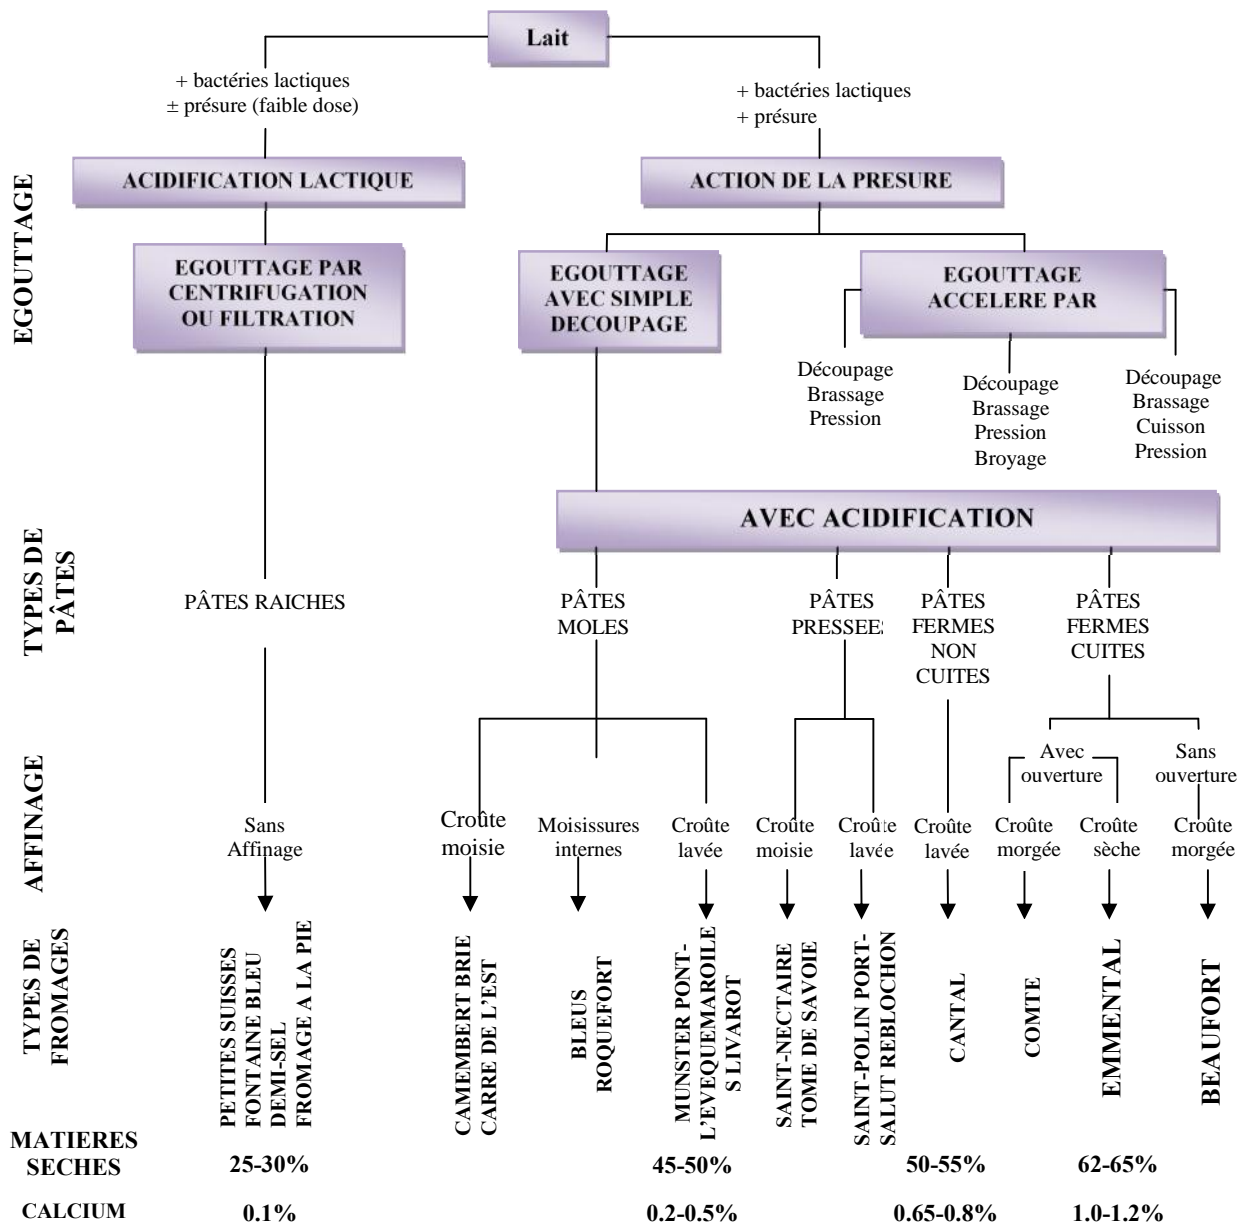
Lait

+ bactéries lactiques
± présure (faible dose)

+ bactéries lactiques
+ présure

EGOUTTAGE

ACIDIFICATION LACTIQUE

ACTION DE LA PRESURE

EGOUTTAGE PAR CENTRIFUGATION OU FILTRATION

EGOUTTAGE AVEC SIMPLE DECOUPAGE

EGOUTTAGE ACCELERE PAR

Découpage
Brassage
Pression

Découpage
Brassage
Pression
Broyage

Découpage
Brassage
Cuisson
Pression

AVEC ACIDIFICATION

TYPES DE PÂTES

PÂTES RAICHES

PÂTES MOLES

PÂTES PRESSEES

PÂTES FERMES NON CUITES

PÂTES FERMES CUITES

Avec ouverture

Sans ouverture

AFFINAGE

Sans Affinage

Croûte moisie

Moisissures internes

Croûte lavée

Croûte moisie

Croûte lavée

Croûte lavée

Croûte morgée

Croûte sèche

Croûte morgée

TYPES DE FROMAGES

PETITES SUISSES FONTAINE BLEU DEMI-SEL FROMAGE A LA PIE

CAMEMBERT BRIE CARRE DE L'EST

BLEUS ROQUEFORT

MUNSTER PONT-L'EVEQUEMAROILES LIVAROT

SAINT-NECTAIRE TOME DE SAVOIE

SAINT-POLIN PORT-SALUT REBLOCHON

CANTAL

COMTE

EMMENTAL

BEAUFORT

MATIERES SECHES

25-30%

45-50%

50-55%

62-65%

CALCIUM

0.1%

0.2-0.5%

0.65-0.8%

1.0-1.2%